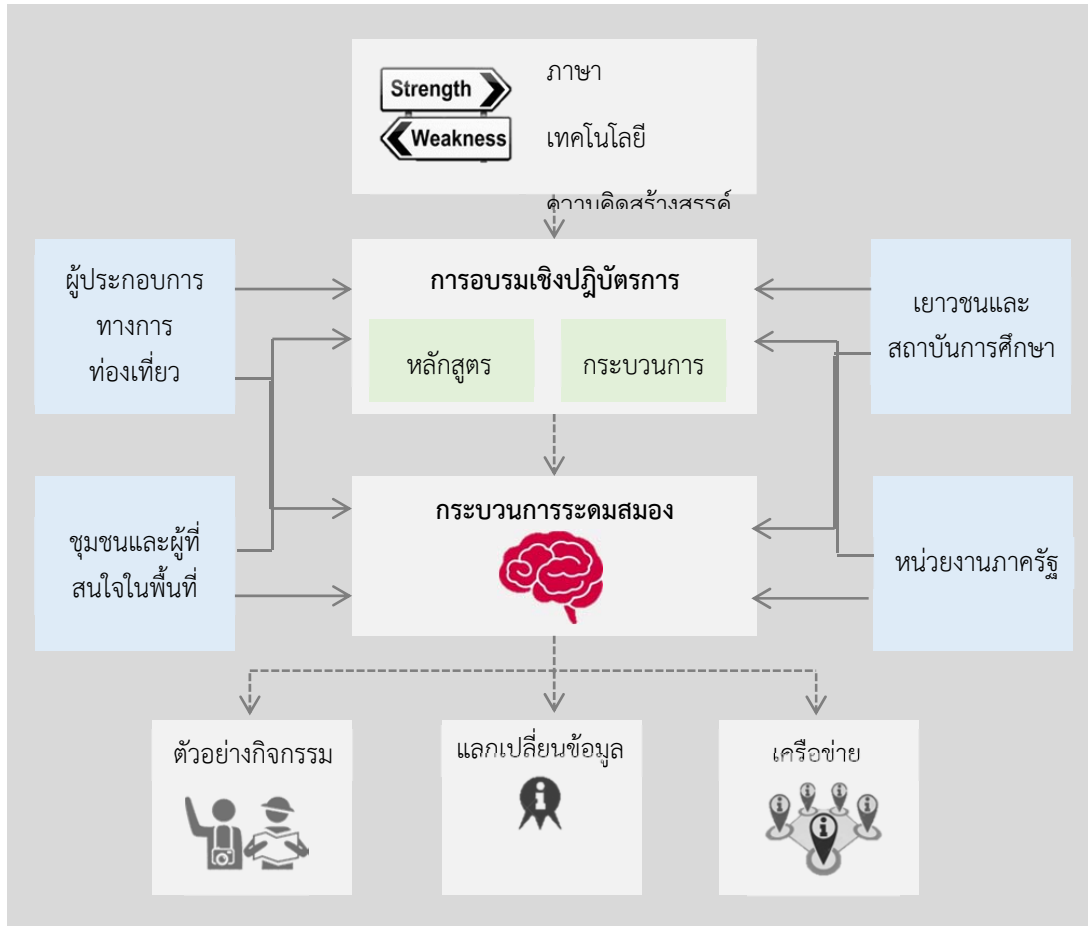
Strength
Weakness
ภาษา
เทคโนโลยี
ความคิดสร้างสรรค์

ผู้ประกอบการทางการท่องเที่ยว

การอบรมเชิงปฏิบัตรการ
หลักสูตร
กระบวนการ

เยาวชนและสถาบันการศึกษา

ชุมชนและผู้ที่สนใจในพื้นที่

กระบวนการระดมสมอง

หน่วยงานภาครัฐ

ตัวอย่างกิจกรรม

แลกเปลี่ยนข้อมูล

เครือข่าย